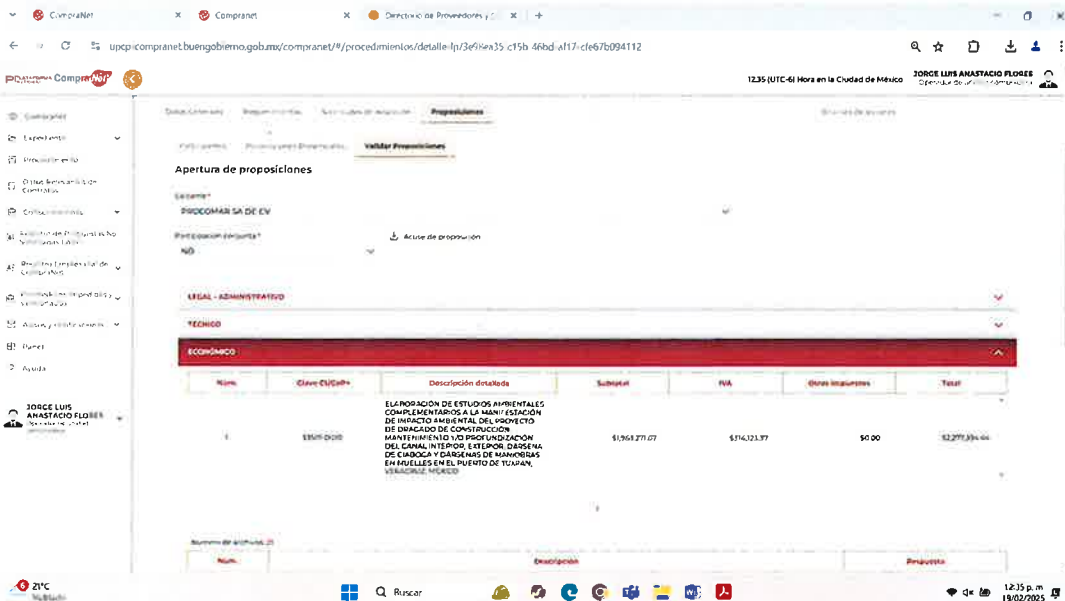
CompraNet ×
Compranet ×
Directorio de Proveedores y C ×
+

upcp-compranet.buengobierno.gob.mx/compranet/#/procedimientos/detalle-lp/3e98ea35-c15b-46bd-af17-cfe67b094112

ComprasNet

12:35 (UTC-6) Hora en la Ciudad de México
JORGE LUIS ANASTACIO FLORES
Operador de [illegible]

Compranet
Expediente
Procedimiento
Otros Instrumentos de Contratos
Contrataciones
Registro de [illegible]
Registro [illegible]
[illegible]
Alertas y notificaciones
Panel
Ayuda

JORGE LUIS ANASTACIO FLORES
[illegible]

Datos Generales
Requerimientos
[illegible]
Proposiciones
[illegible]

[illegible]
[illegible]
Validar Proposiciones

Apertura de proposiciones

Licitante*
PROCOMAR SA DE CV

Participación conjunta*
NO

Acuse de proposición

LEGAL - ADMINISTRATIVO

TECNICO

ECONÓMICO

| Núm. | Clave CUCoP+ | Descripción detallada | Subtotal | IVA | Otros impuestos | Total |
|---|---|---|---|---|---|---|
| 1 | 33501-0000 | ELABORACIÓN DE ESTUDIOS AMBIENTALES COMPLEMENTARIOS A LA MANIFESTACIÓN DE IMPACTO AMBIENTAL DEL PROYECTO DE DRAGADO DE CONSTRUCCIÓN MANTENIMIENTO Y/O PROFUNDIZACIÓN DEL CANAL INTERIOR, EXTERIOR, DÁRSENA DE CIABOGA Y DÁRSENAS DE MANIOBRAS EN MUELLES EN EL PUERTO DE TUXPAN, VERACRUZ MÉXICO | $1,963,271.07 | $314,123.37 | $0.00 | $2,277,394.44 |

Número de archivos: 21

| Núm. | Descripción | Respuesta |
|---|---|---|

21°C
Nublado
Buscar
12:35 p. m.
19/02/2025